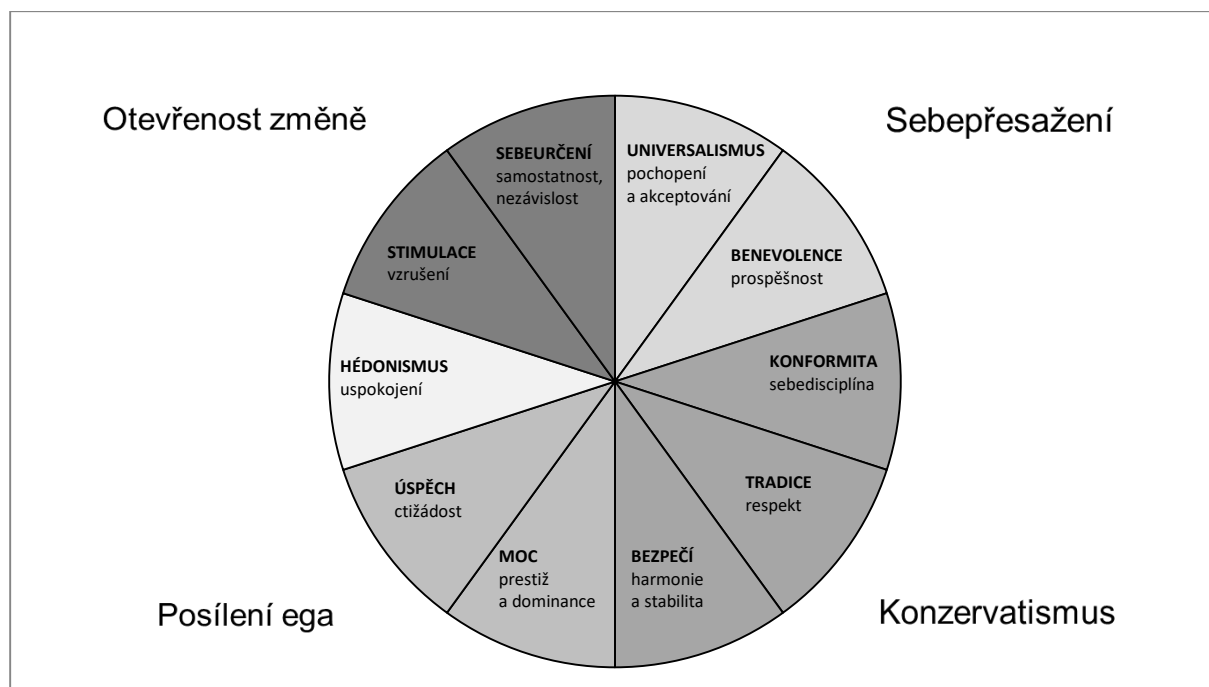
Otevřenost změně

Sebepřesažení

SEBEURČENÍ
samostatnost, nezávislost

UNIVERSALISMUS
pochopení a akceptování

STIMULACE
vzrušení

BENEVOLENCE
prospěšnost

HÉDONISMUS
uspokojení

KONFORMITA
sebedisciplína

ÚSPĚCH
ctižádost

TRADICE
respekt

MOC
prestiž a dominance

BEZPEČÍ
harmonie a stabilita

Posílení ega

Konzervatismus